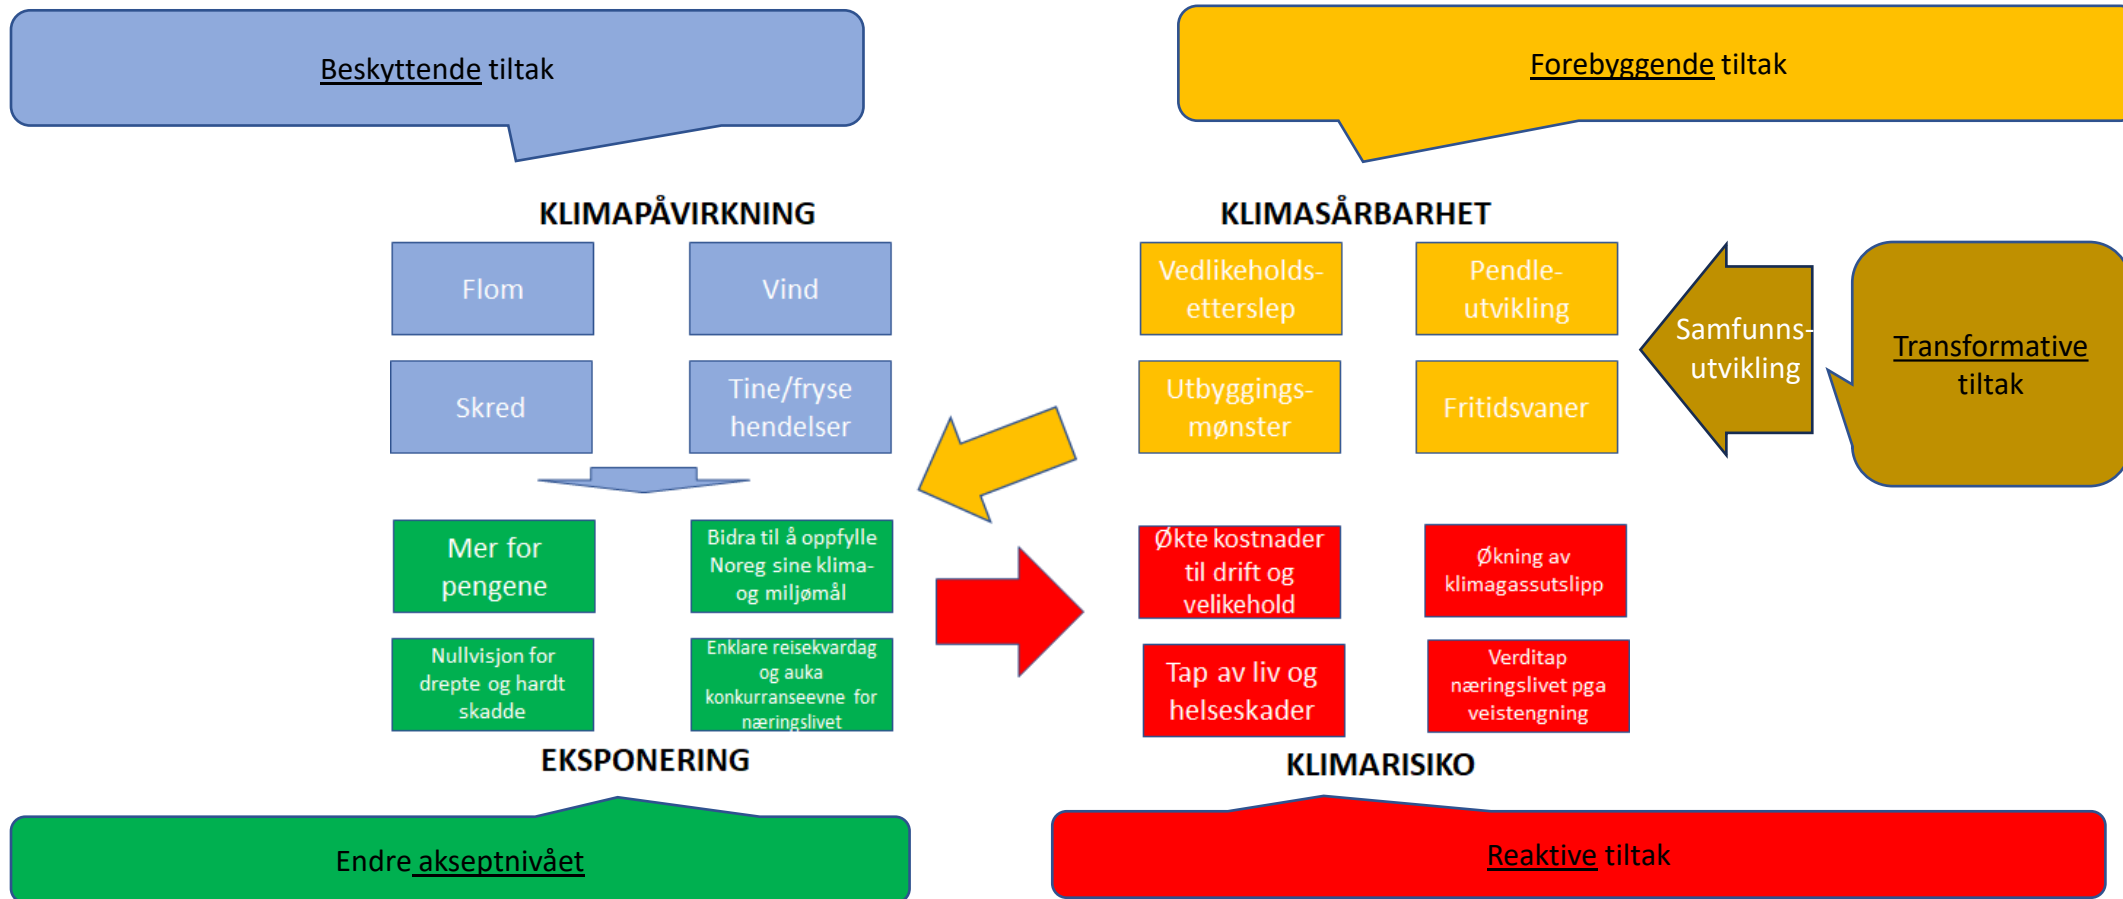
Beskyttende tiltak

Forebyggende tiltak

KLIMAPÅVIRKNING

Flom

Vind

Skred

Tine/fryse hendelser

KLIMASÅRBARHET

Vedlikeholds-etterslep

Pendle-utvikling

Utbyggings-mønster

Fritidsvaner

Samfunns-utvikling

Transformative tiltak

Mer for pengene

Bidra til å oppfylle Noreg sine klima- og miljømål

Nullvisjon for drepte og hardt skadde

Enklare reisekvardag og auka konkurranseevne for næringslivet

EKSPONERING

Økte kostnader til drift og velikehold

Økning av klimagassutslipp

Tap av liv og helseskader

Verditap næringslivet pga veistengning

KLIMARISIKO

Endre akseptnivået

Reaktive tiltak